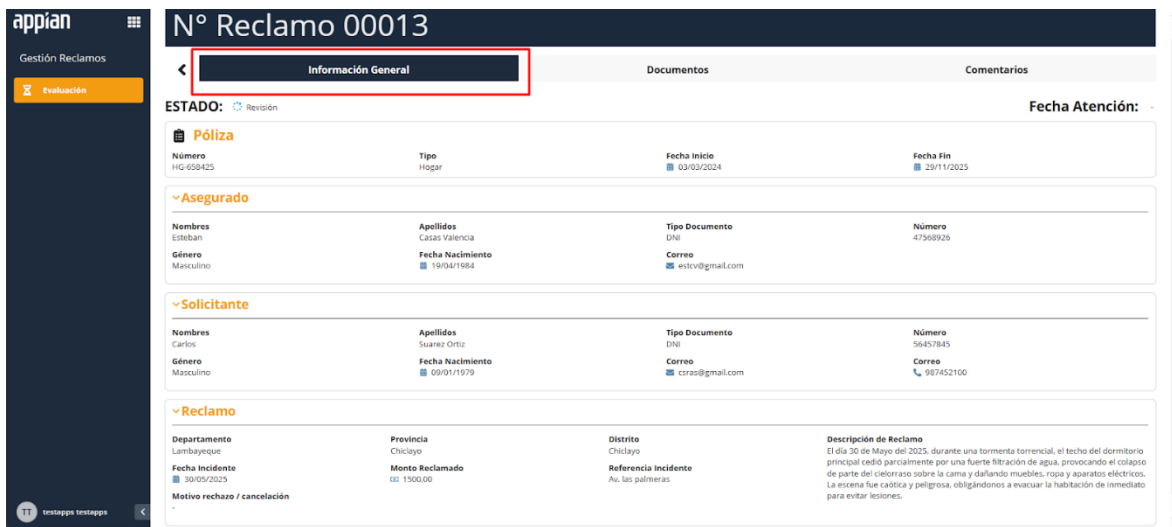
appian

Gestión Reclamos

Evaluación

TT testapps testapps

N° Reclamo 00013

Información General
Documentos
Comentarios

ESTADO: Revisión

Fecha Atención: -

Póliza

Número
HG-658425

Tipo
Hogar

Fecha Inicio
03/03/2024

Fecha Fin
29/11/2025

Asegurado

Nombres
Esteban

Apellidos
Casas Valencia

Tipo Documento
DNI

Número
47568926

Género
Masculino

Fecha Nacimiento
19/04/1984

Correo
estcv@gmail.com

Solicitante

Nombres
Carlos

Apellidos
Suarez Ortiz

Tipo Documento
DNI

Número
56457845

Género
Masculino

Fecha Nacimiento
09/01/1979

Correo
csras@gmail.com

Correo
987452100

Reclamo

Departamento
Lambayeque

Provincia
Chiclayo

Distrito
Chiclayo

Descripción de Reclamo
El día 30 de Mayo del 2025, durante una tormenta torrencial, el techo del dormitorio principal cedió parcialmente por una fuerte filtración de agua, provocando el colapso de parte del cielorraso sobre la cama y dañando muebles, ropa y aparatos eléctricos. La escena fue caótica y peligrosa, obligándonos a evacuar la habitación de inmediato para evitar lesiones.

Fecha Incidente
30/05/2025

Monto Reclamado
1500,00

Referencia Incidente
Av. las palmeras

Motivo rechazo / cancelación
-